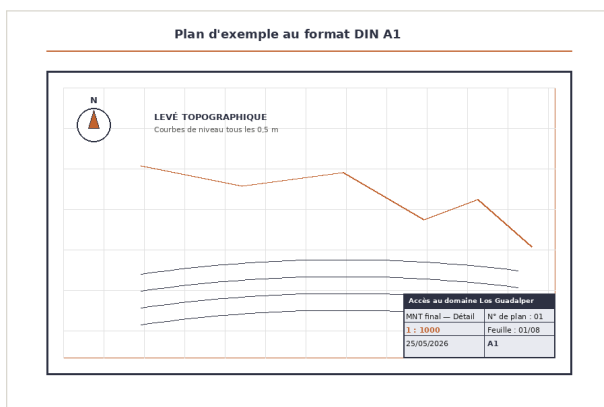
Plan d'exemple au format DIN A1

N

LEVÉ TOPOGRAPHIQUE
Courbes de niveau tous les 0,5 m

Accès au domaine Los Guadalper

| MNT final — Détail | N° de plan : 01 |
|---|---|
| 1 : 1000 | Feuille : 01/08 |
| 25/05/2026 | A1 |